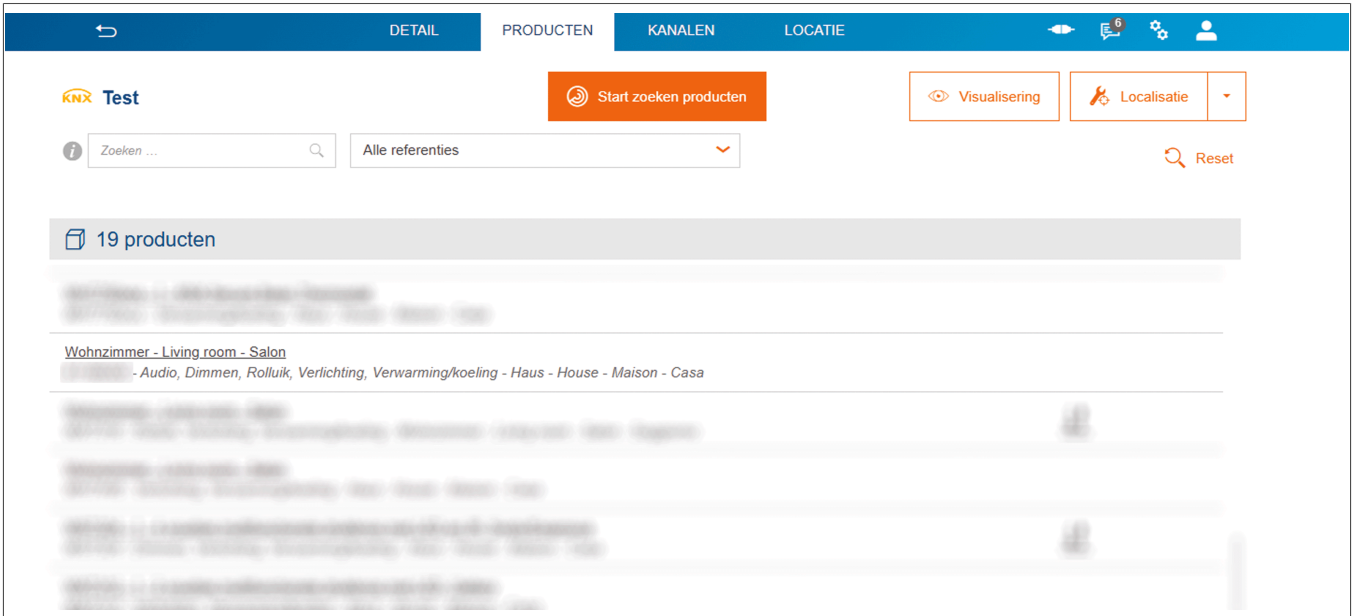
DETAIL PRODUCTEN KANALEN LOCATIE 6

KNX Test

Start zoeken producten

Visualisering

Localisatie

Zoeken ...

Alle referenties

Reset

19 producten

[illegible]

Wohnzimmer - Living room - Salon
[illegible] - Audio, Dimmen, Rolluik, Verlichting, Verwarming/koeling - Haus - House - Maison - Casa

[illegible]